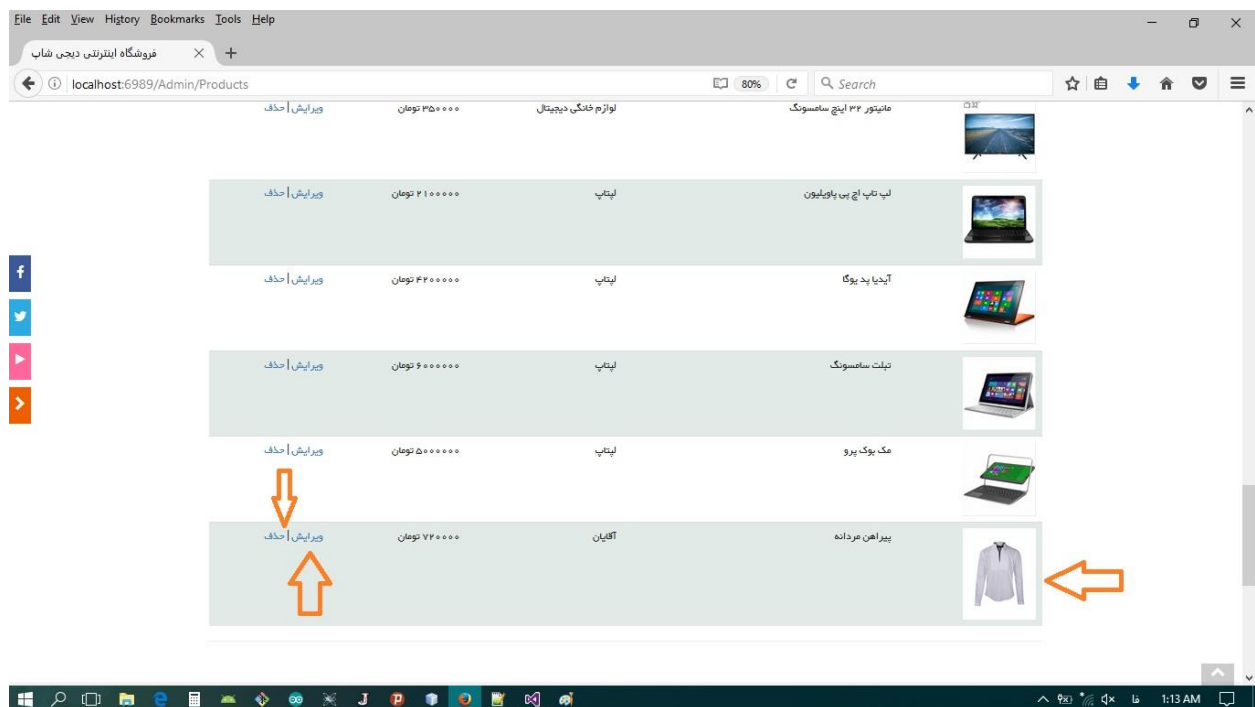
File Edit View History Bookmarks Tools Help

فروشگاه اینترنتی دیجی شاپ

localhost:6989/Admin/Products

80%

Search

مانیتور ۳۲ اینچ سامسونگ | لوازم خانگی دیجیتال | ۳۵۰۰۰۰ تومان | ویرایش | حذف

لپ تاپ اچ پی پاویلیون | لپتاپ | ۲۱۰۰۰۰۰ تومان | ویرایش | حذف

آیدیا پد یوگا | لپتاپ | ۴۲۰۰۰۰۰ تومان | ویرایش | حذف

تبلت سامسونگ | لپتاپ | ۶۰۰۰۰۰۰ تومان | ویرایش | حذف

مک بوک پرو | لپتاپ | ۵۰۰۰۰۰۰ تومان | ویرایش | حذف

پیراهن مردانه | آقایان | ۷۲۰۰۰۰ تومان | ویرایش | حذف

فا 1:13 AM